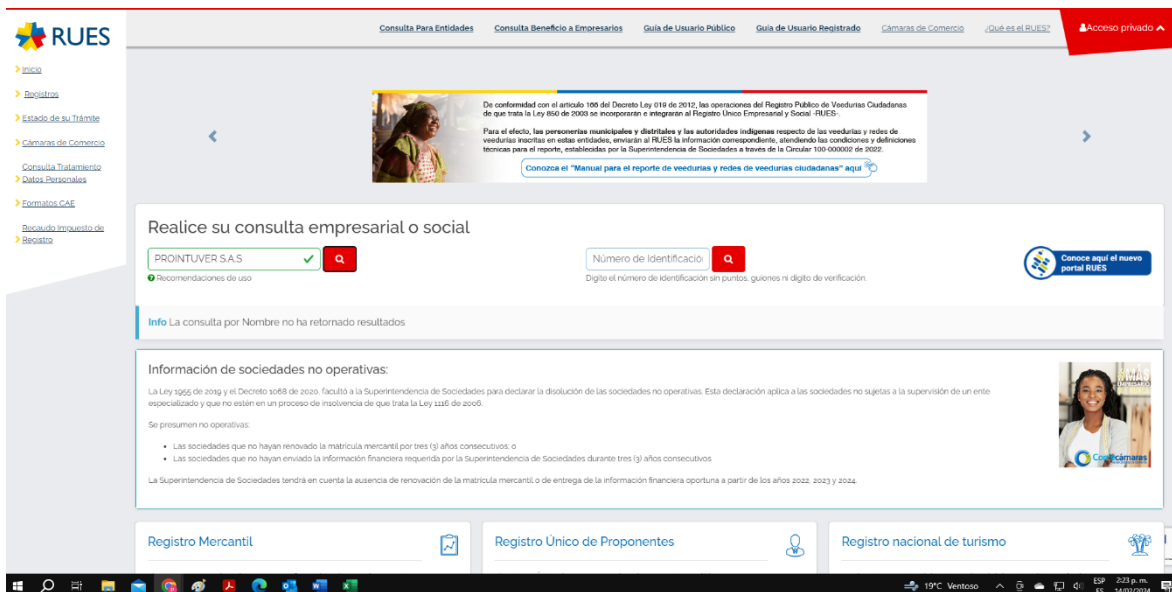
RUES

Consulta Para Entidades   Consulta Beneficio a Empresarios   Guía de Usuario Público   Guía de Usuario Registrado   Cámaras de Comercio   ¿Qué es el RUES?   Acceso privado

> Inicio
> Registros
> Estado de su Trámite
> Cámaras de Comercio
> Consulta Tratamiento Datos Personales
> Formatos CAE
> Recaudo Impuesto de Registro

De conformidad con el artículo 166 del Decreto Ley 019 de 2012, las operaciones del Registro Público de Veedurías Ciudadanas de que trata la Ley 850 de 2003 se incorporarán e integrarán al Registro Único Empresarial y Social -RUES-.

Para el efecto, las personerías municipales y distritales y las autoridades indígenas respecto de las veedurías y redes de veedurías inscritas en estas entidades, enviarán al RUES la información correspondiente, atendiendo las condiciones y definiciones técnicas para el reporte, establecidas por la Superintendencia de Sociedades a través de la Circular 100-000002 de 2022.

Conozca el "Manual para el reporte de veedurías y redes de veedurías ciudadanas" aquí

Realice su consulta empresarial o social

PROINTUVER S.A.S

Recomendaciones de uso

Número de Identificació

Digite el número de identificación sin puntos, guiones ni dígito de verificación.

Conoce aquí el nuevo portal RUES

Info La consulta por Nombre no ha retornado resultados

Información de sociedades no operativas:

La Ley 1955 de 2019 y el Decreto 1068 de 2020, facultó a la Superintendencia de Sociedades para declarar la disolución de las sociedades no operativas. Esta declaración aplica a las sociedades no sujetas a la supervisión de un ente especializado y que no estén en un proceso de insolvencia de que trata la Ley 1116 de 2006.

Se presumen no operativas:

• Las sociedades que no hayan renovado la matrícula mercantil por tres (3) años consecutivos; o
• Las sociedades que no hayan enviado la información financiera requerida por la Superintendencia de Sociedades durante tres (3) años consecutivos

La Superintendencia de Sociedades tendrá en cuenta la ausencia de renovación de la matrícula mercantil o de entrega de la información financiera oportuna a partir de los años 2022, 2023 y 2024.

Confecámaras

Registro Mercantil   Registro Único de Proponentes   Registro nacional de turismo

19°C Ventoso   ESP ES   2:23 p. m. 14/02/2024